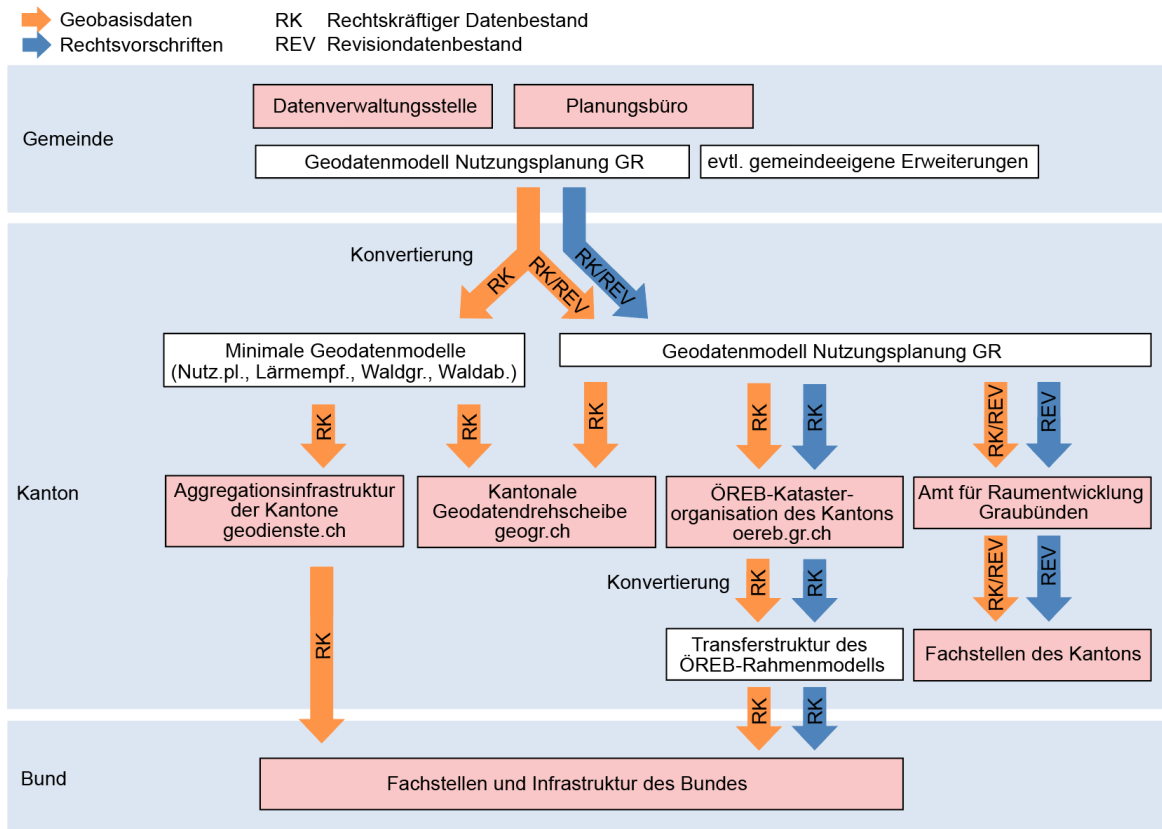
Geobasisdaten
Rechtsvorschriften
RK Rechtskräftiger Datenbestand
REV Revisiondatenbestand

Gemeinde
Datenverwaltungsstelle
Planungsbüro
Geodatenmodell Nutzungsplanung GR
evtl. gemeindeeigene Erweiterungen

Kanton
Konvertierung
RK
RK/REV
RK/REV
Minimale Geodatenmodelle (Nutz.pl., Lärmempf., Waldgr., Waldab.)
Geodatenmodell Nutzungsplanung GR
RK
RK
RK
RK
RK
RK/REV
REV
Aggregationsinfrastruktur der Kantone geodienste.ch
Kantonale Geodatendrehscheibe geogr.ch
ÖREB-Katasterorganisation des Kantons oereb.gr.ch
Amt für Raumentwicklung Graubünden
Konvertierung
RK
RK
RK/REV
REV
RK
Transferstruktur des ÖREB-Rahmenmodells
Fachstellen des Kantons
RK
RK

Bund
Fachstellen und Infrastruktur des Bundes